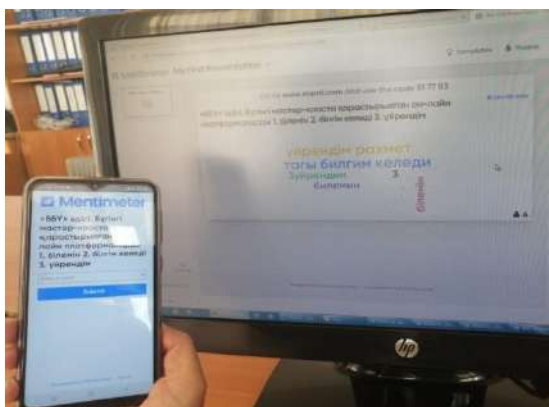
Mentimeter

«ББҮ» әдісі. Бүгінгі постар-коосын құрастырыңыз ... ойын платформасында: 1. білемін 2. білгім келеді 3. үйрендім

Submit

Go to www.menti.com and use the code 31 77 93

«ББҮ» әдісі. Бүгінгі постар-коосын құрастырыңыз онлайн платформасында 1. білемін 2. білгім келеді 3. үйрендім

үйрендім рахмет
тогы билгим келеди
3үйрендим
3
білемін
білемін

hp